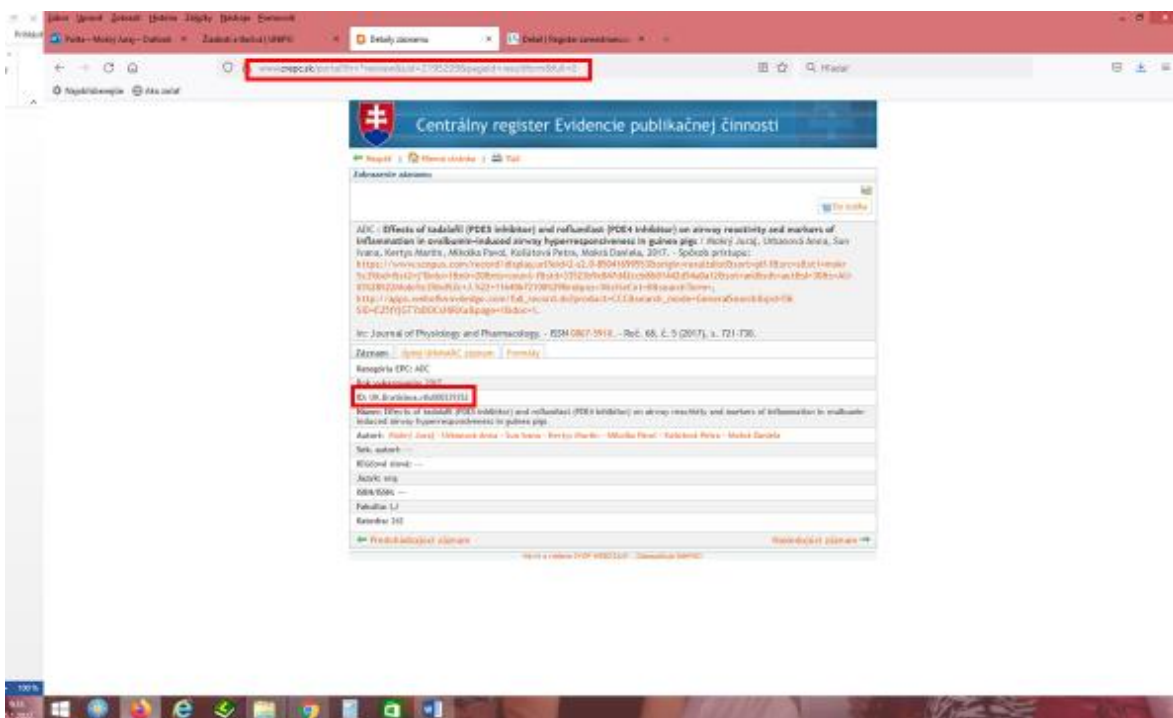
Súbor Úpravy Zobraziť História Záložky Nástroje Pomocník

Pošta - Mokrý Juraj - Outlook | Žiadosť o školné | UNIPO | Detaily záznamu | Detail | Register zamestnancov

www.crepc.sk/portal?fn=*recview&uid=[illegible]

Najnavštevovanejšie | Ako začať

Centrálny register Evidencie publikačnej činnosti

Naspäť | Hlavná stránka | Tlač

Zobrazenie záznamu

Do košíka

ADC : Effects of tadalafil (PDE5 inhibitor) and roflumilast (PDE4 inhibitor) on airway reactivity and markers of inflammation in ovalbumin-induced airway hyperresponsiveness in guinea pigs / Mokrý Juraj, Urbanová Anna, Šuš Ivana, Kertys Martin, Mikolka Pavol, Kollárová Petra, Mokrá Daniela, 2017. - Spôsob prístupu: https://www.scopus.com/record/display.uri?eid=2-s2.0-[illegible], http://apps.webofknowledge.com/full_record.do?product=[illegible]

In: Journal of Physiology and Pharmacology. - ISSN 0867-5910. - Roč. 68, č. 5 (2017), s. 721-730.

Záznam | Zobraziť MARC záznam | Formáty

Kategória EPC: ADC

Rok vykazovania: 2017

ID: UK.Bratislava.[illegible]

Názov: Effects of tadalafil (PDE5 inhibitor) and roflumilast (PDE4 inhibitor) on airway reactivity and markers of inflammation in ovalbumin-induced airway hyperresponsiveness in guinea pigs

Autori: Mokrý Juraj - Urbanová Anna - Šuš Ivana - Kertys Martin - Mikolka Pavol - Kollárová Petra - Mokrá Daniela

Sek. autori: ---

Kľúčové slová: ---

Jazyk: eng

ISBN/ISSN: ---

Fakulta: LF

Katedra: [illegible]

Predchádzajúci záznam | Nasledujúci záznam

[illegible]

100%